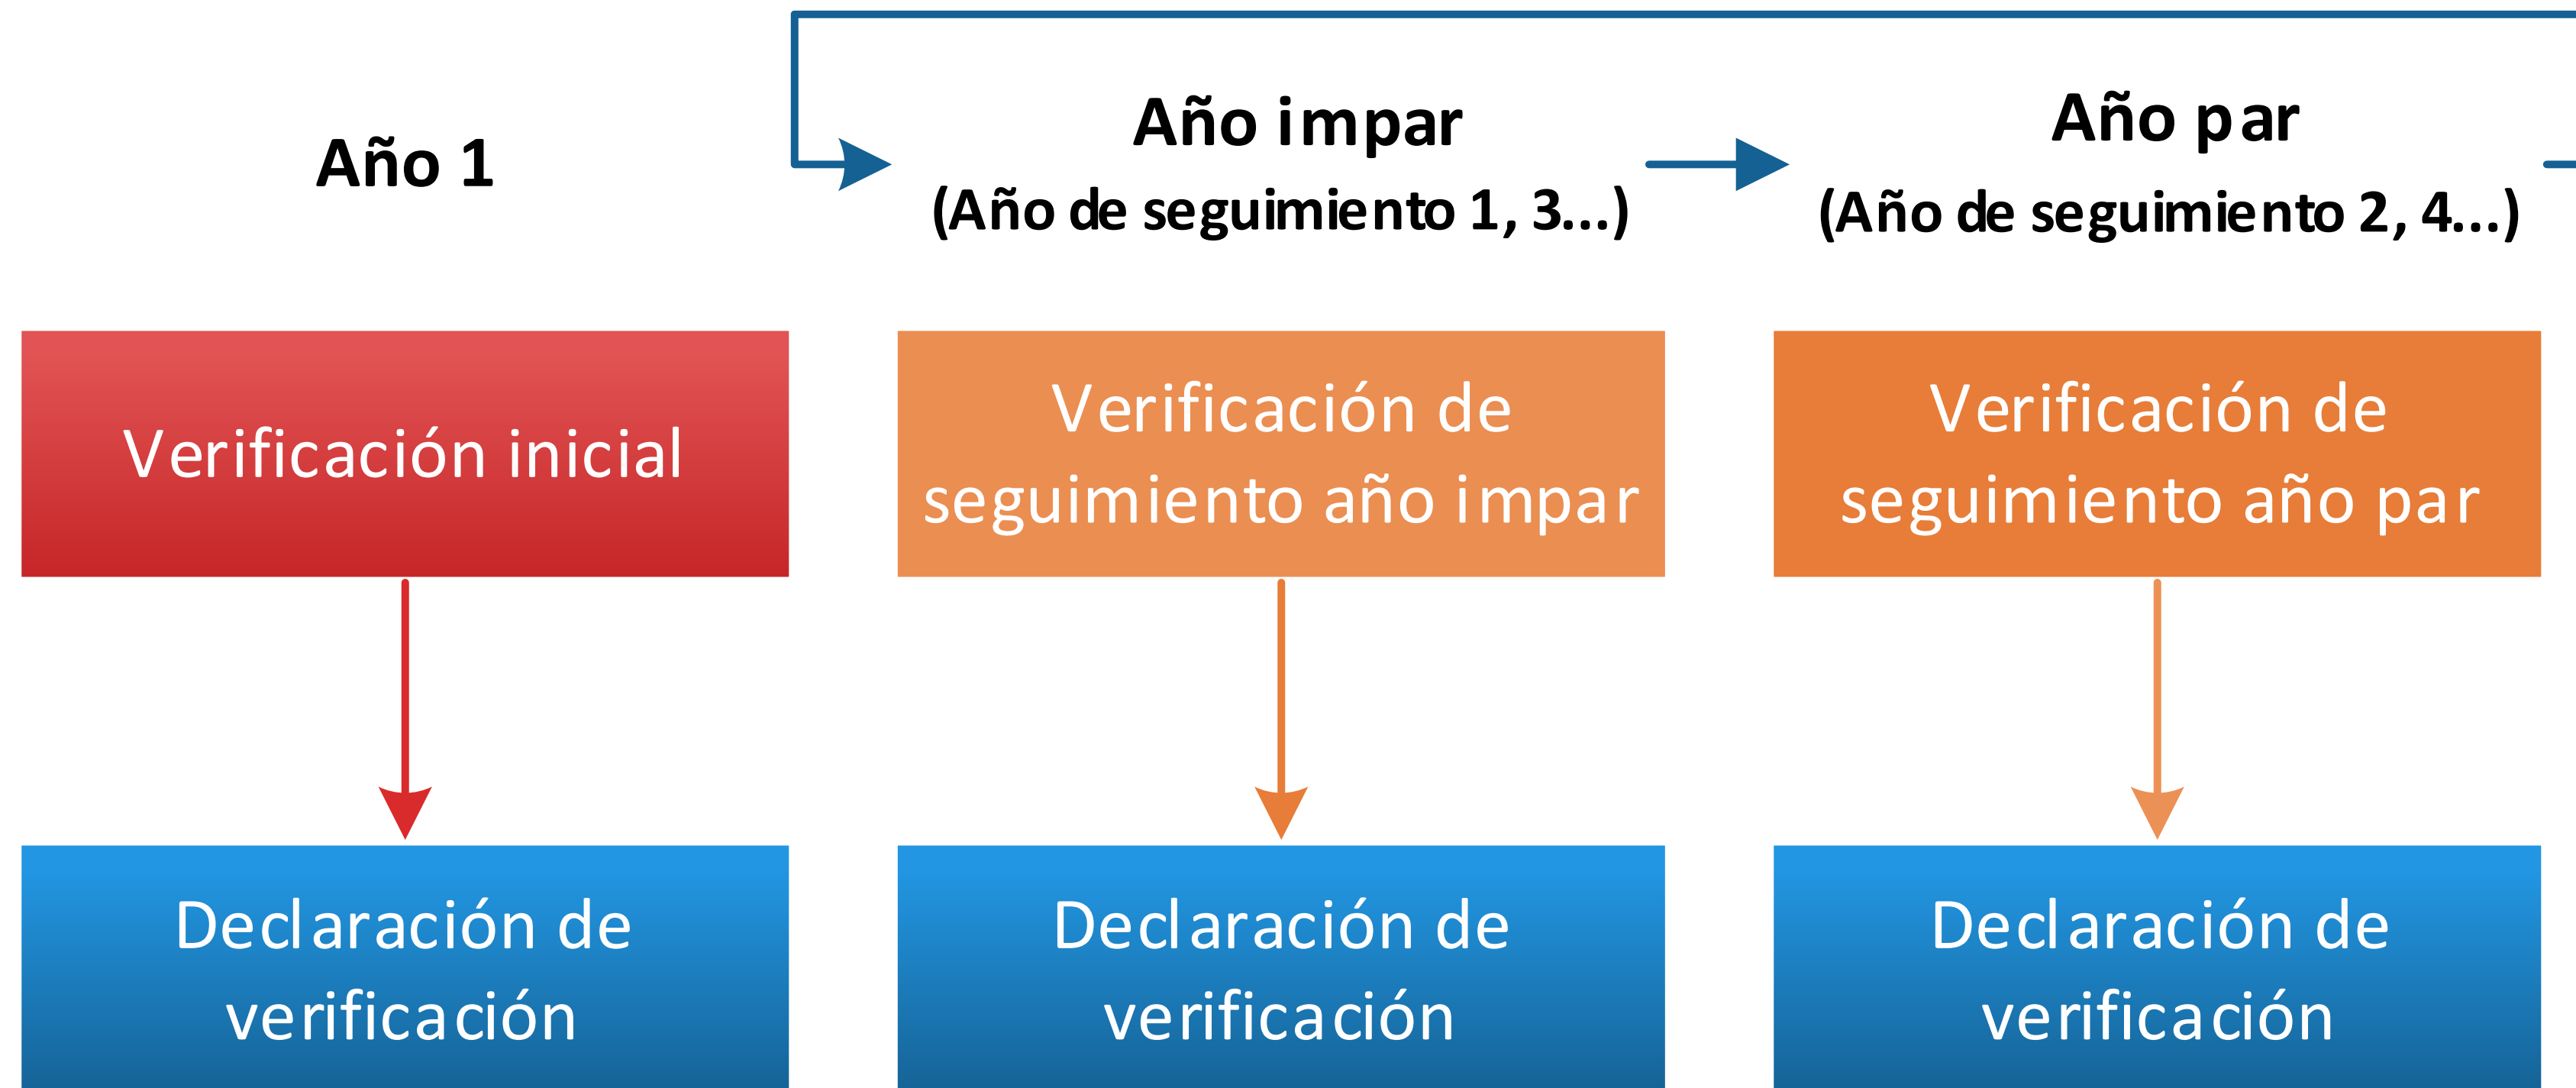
Año 1

Año impar
(Año de seguimiento 1, 3...)

Año par
(Año de seguimiento 2, 4...)

Verificación inicial

Verificación de seguimiento año impar

Verificación de seguimiento año par

Declaración de verificación

Declaración de verificación

Declaración de verificación